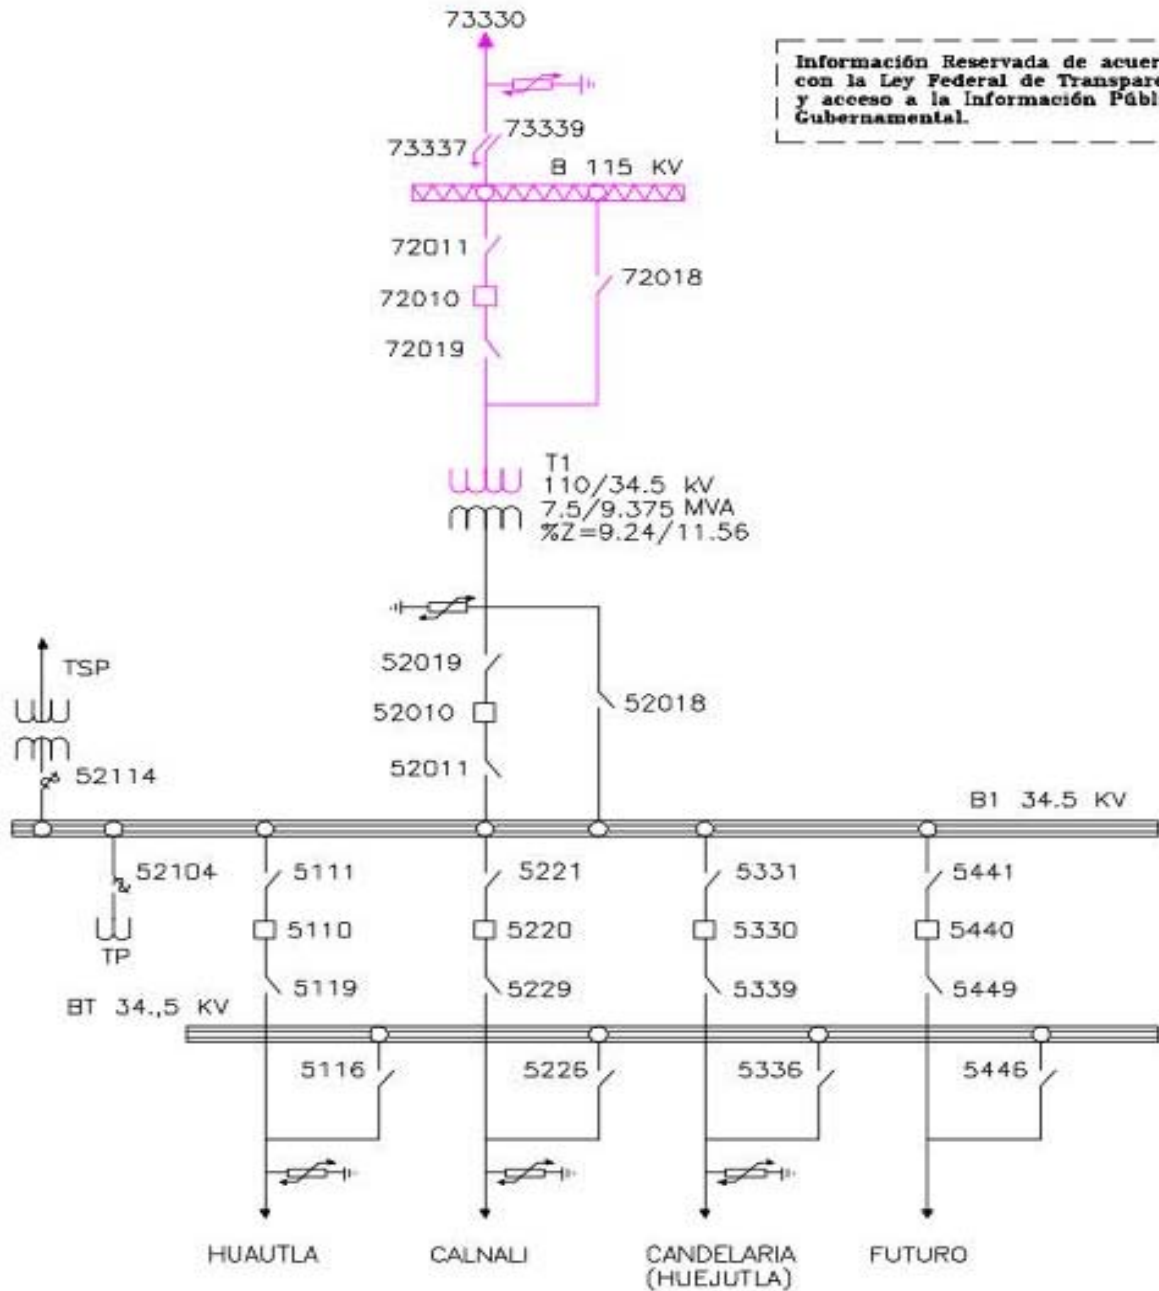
73330

Información Reservada de acuer
con la Ley Federal de Transpare
y acceso a la Información Públ
Gubernamental.

73339
73337
B 115 KV
72011
72018
72010
72019

T1
110/34.5 kV
7.5/9.375 MVA
%Z=9.24/11.56

TSP
52019
52010
52018
52011
52114
B1 34.5 KV
52104
5111
5221
5331
5441
5110
5220
5330
5440
TP
5119
5229
5339
5449
BT 34.,5 KV
5116
5226
5336
5446

HUAUTLA
CALNALI
CANDELARIA
(HUEJUTLA)
FUTURO